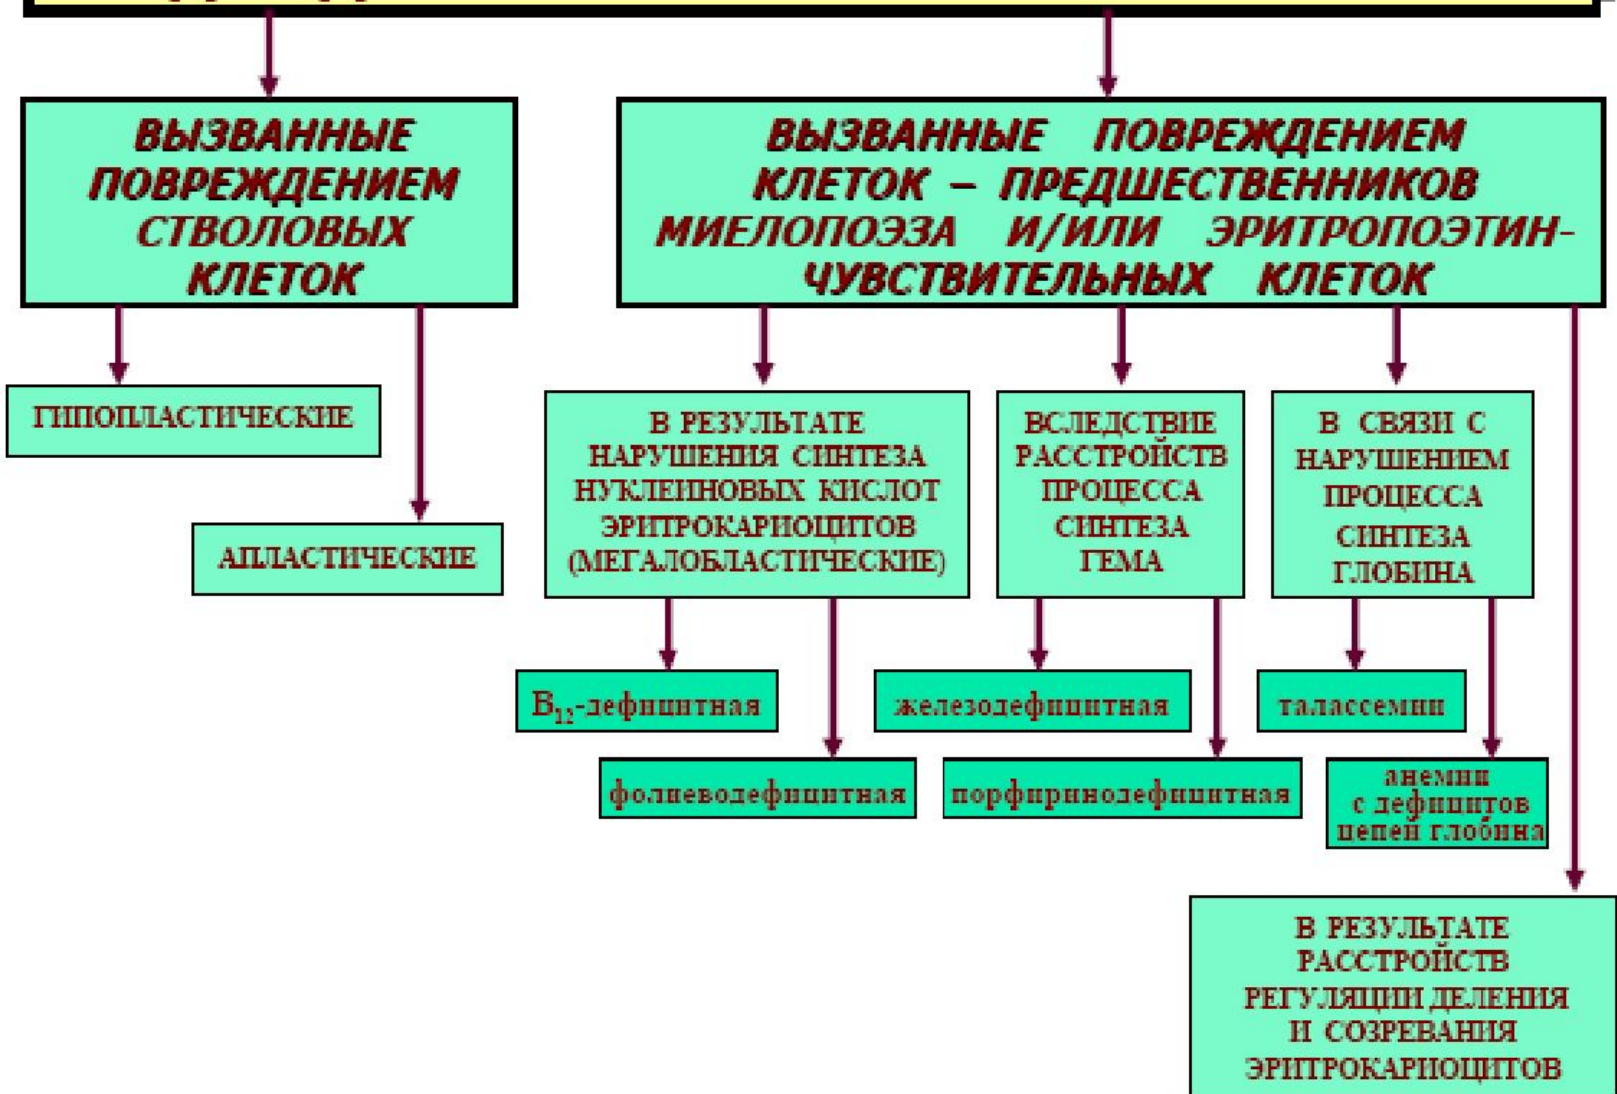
ВЫЗВАННЫЕ ПОВРЕЖДЕНИЕМ СТВОЛОВЫХ КЛЕТОК

ВЫЗВАННЫЕ ПОВРЕЖДЕНИЕМ КЛЕТОК – ПРЕДШЕСТВЕННИКОВ МИЕЛОПОЭЗА И/ИЛИ ЭРИТРОПОЭТИН-ЧУВСТВИТЕЛЬНЫХ КЛЕТОК

ГИПОПЛАСТИЧЕСКИЕ

АПЛАСТИЧЕСКИЕ

В РЕЗУЛЬТАТЕ НАРУШЕНИЯ СИНТЕЗА НУКЛЕИНОВЫХ КИСЛОТ ЭРИТРОКАРИОЦИТОВ (МЕГАЛОБЛАСТИЧЕСКИЕ)

ВСЛЕДСТВИЕ РАССТРОЙСТВ ПРОЦЕССА СИНТЕЗА ГЕМА

В СВЯЗИ С НАРУШЕНИЕМ ПРОЦЕССА СИНТЕЗА ГЛОБИНА

$B_{12}$-дефицитная

фолиеводефицитная

железодефицитная

порфиринодефицитная

талассемии

анемии с дефицитов цепей глобина

В РЕЗУЛЬТАТЕ РАССТРОЙСТВ РЕГУЛЯЦИИ ДЕЛЕНИЯ И СОЗРЕВАНИЯ ЭРИТРОКАРИОЦИТОВ